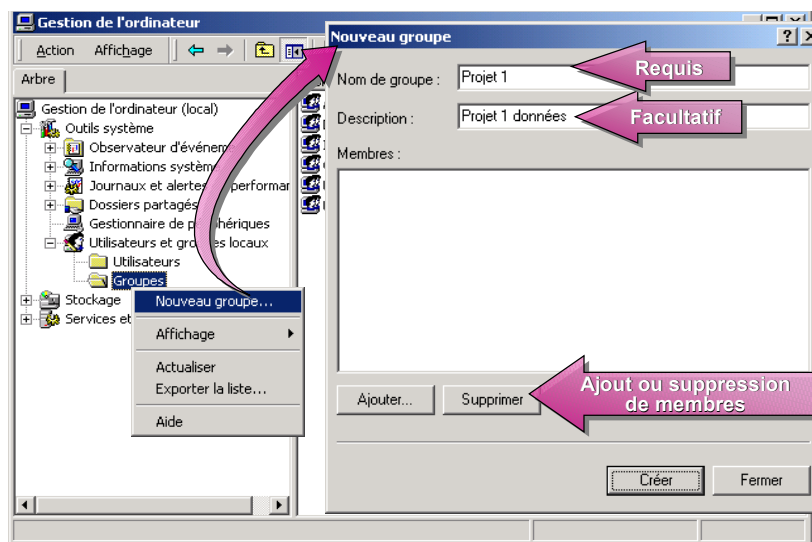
Gestion de l'ordinateur

Action Affichage

Arbre

Gestion de l'ordinateur (local)
Outils système
Observateur d'événem
Informations systèm
Journaux et alertes performan
Dossiers partagés
Gestionnaire de p phériques
Utilisateurs et gro es locaux
Utilisateurs
Groupes
Stockage
Services et

Nouveau groupe...
Affichage
Actualiser
Exporter la liste...
Aide

Nouveau groupe

Nom de groupe : Projet 1
Description : Projet 1 données
Membres :

Requis
Facultatif
Ajout ou suppression de membres

Ajouter...
Supprimer
Créer
Fermer